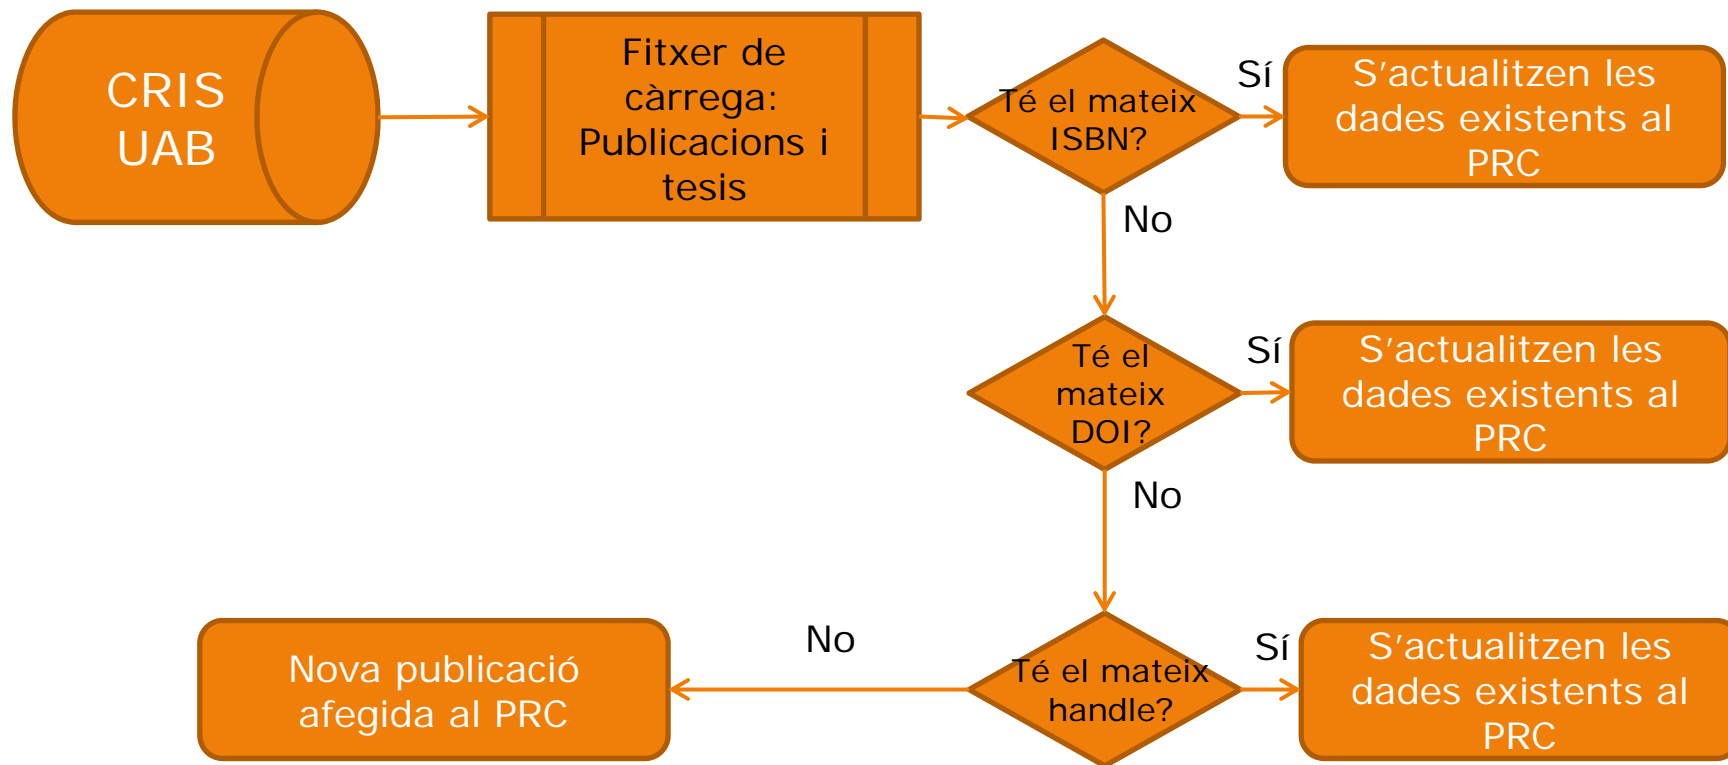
CRIS UAB

Fitxer de càrrega: Publicacions i tesis

Té el mateix ISBN?

Sí

S’actualitzen les dades existents al PRC

No

Té el mateix DOI?

Sí

S’actualitzen les dades existents al PRC

No

No

Nova publicació afegida al PRC

Té el mateix handle?

Sí

S’actualitzen les dades existents al PRC